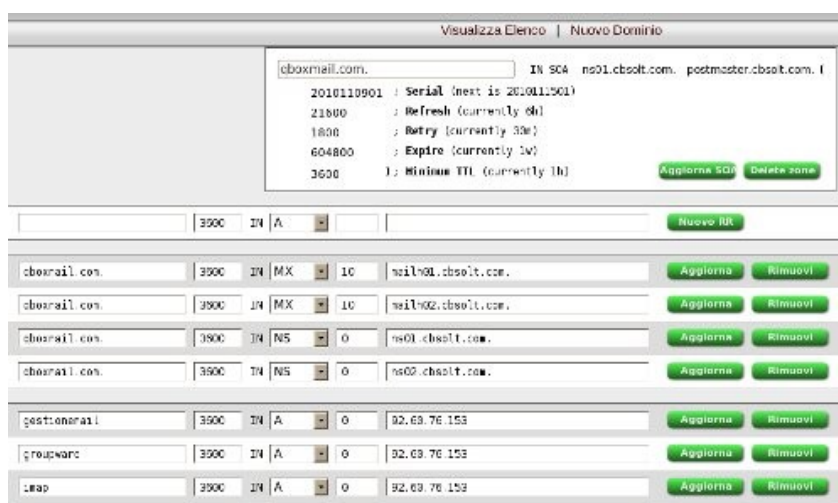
Visualizza Elenco | Nuovo Dominio

cboxmail.com. IN SOA ns01.cbsolt.com. postmaster.cbsolt.com. (
2010110901 ; Serial (next is 2010110901)
21600 ; Refresh (currently 6h)
1800 ; Retry (currently 30m)
604800 ; Expire (currently 1w)
3600 ); Minimum TTL (currently 1h)

Aggiorna SOA Delete zone

| | 3600 | IN | A | | | | Nuovo RR | |
|---|---|---|---|---|---|---|---|---|
| cboxmail.com. | 3600 | IN | MX | 10 | mailh01.cbsolt.com. | | Aggiorna | Rimuovi |
| cboxmail.com. | 3600 | IN | MX | 10 | mailh02.cbsolt.com. | | Aggiorna | Rimuovi |
| cboxmail.com. | 3600 | IN | NS | 0 | ns01.cbsolt.com. | | Aggiorna | Rimuovi |
| cboxmail.com. | 3600 | IN | NS | 0 | ns02.cbsolt.com. | | Aggiorna | Rimuovi |
| gestionemail | 3600 | IN | A | 0 | 92.68.76.153 | | Aggiorna | Rimuovi |
| groupware | 3600 | IN | A | 0 | 92.68.76.153 | | Aggiorna | Rimuovi |
| imap | 3600 | IN | A | 0 | 92.68.76.153 | | Aggiorna | Rimuovi |